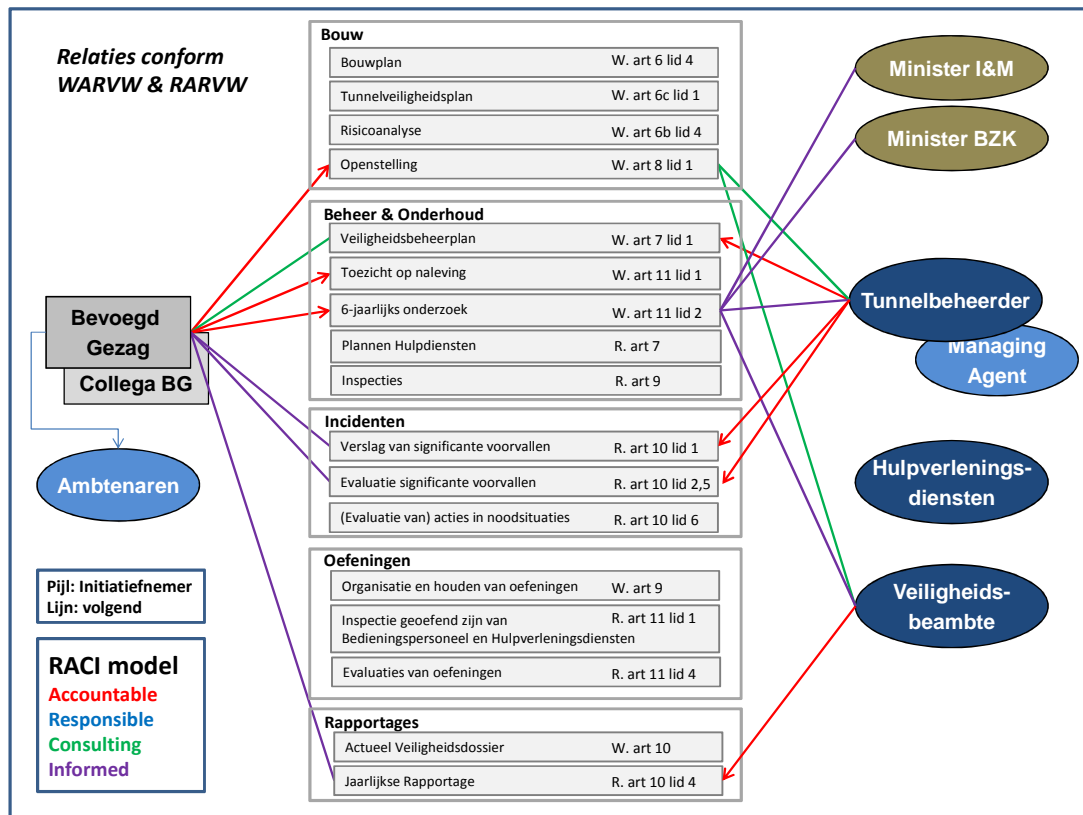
Relaties conform WARVW & RARVW

Bouw

| | |
|---|---|
| Bouwplan | W. art 6 lid 4 |
| Tunnelveiligheidsplan | W. art 6c lid 1 |
| Risicoanalyse | W. art 6b lid 4 |
| Openstelling | W. art 8 lid 1 |

Beheer & Onderhoud

| | |
|---|---|
| Veiligheidsbeheerplan | W. art 7 lid 1 |
| Toezicht op naleving | W. art 11 lid 1 |
| 6-jaarlijks onderzoek | W. art 11 lid 2 |
| Plannen Hulpdiensten | R. art 7 |
| Inspecties | R. art 9 |

Incidenten

| | |
|---|---|
| Verslag van significante voorvallen | R. art 10 lid 1 |
| Evaluatie significante voorvallen | R. art 10 lid 2,5 |
| (Evaluatie van) acties in noodsituaties | R. art 10 lid 6 |

Oefeningen

| | |
|---|---|
| Organisatie en houden van oefeningen | W. art 9 |
| Inspectie geoefend zijn van Bedieningspersoneel en Hulpverleningsdiensten | R. art 11 lid 1 |
| Evaluaties van oefeningen | R. art 11 lid 4 |

Rapportages

| | |
|---|---|
| Actueel Veiligheidsdossier | W. art 10 |
| Jaarlijkse Rapportage | R. art 10 lid 4 |

Minister I&M

Minister BZK

Tunnelbeheerder

Managing Agent

Hulpverleningsdiensten

Veiligheidsbeambte

Bevoegd Gezag

Collega BG

Ambtenaren

Pijl: Initiatiefnemer
Lijn: volgend

RACI model
Accountable
Responsible
Consulting
Informed